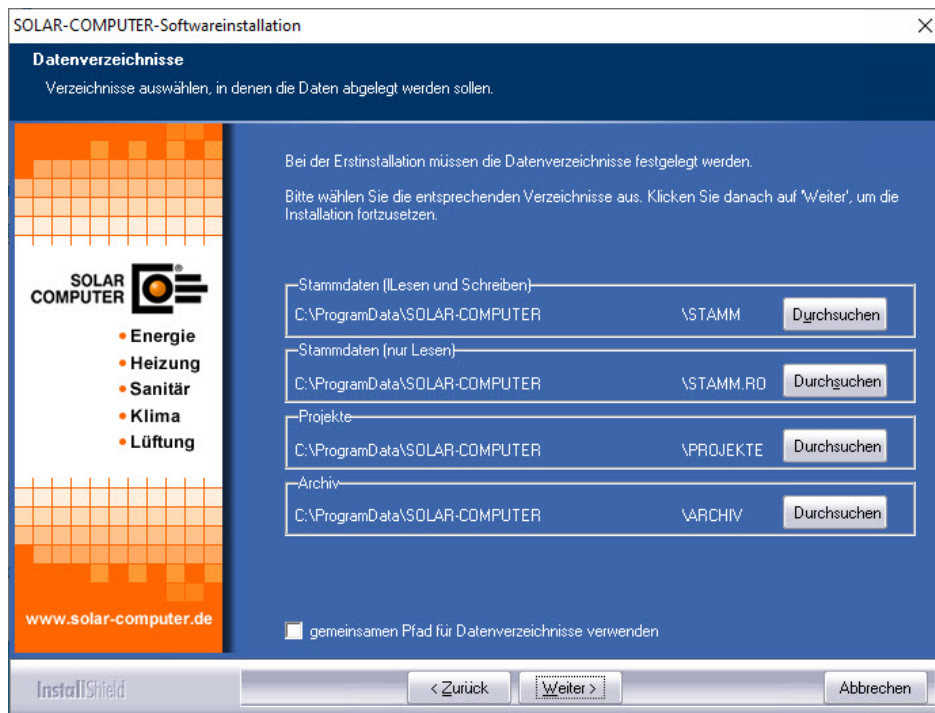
SOLAR-COMPUTER-Softwareinstallation

Datenverzeichnisse

Verzeichnisse auswählen, in denen die Daten abgelegt werden sollen.

SOLAR COMPUTER

• Energie
• Heizung
• Sanitär
• Klima
• Lüftung

www.solar-computer.de

Bei der Erstinstallation müssen die Datenverzeichnisse festgelegt werden.

Bitte wählen Sie die entsprechenden Verzeichnisse aus. Klicken Sie danach auf 'Weiter', um die Installation fortzusetzen.

Stammdaten (lLesen und Schreiben)
C:\ProgramData\SOLAR-COMPUTER \STAMM Durchsuchen

Stammdaten (nur Lesen)
C:\ProgramData\SOLAR-COMPUTER \STAMM.RO Durchsuchen

Projekte
C:\ProgramData\SOLAR-COMPUTER \PROJEKTE Durchsuchen

Archiv
C:\ProgramData\SOLAR-COMPUTER \ARCHIV Durchsuchen

gemeinsamen Pfad für Datenverzeichnisse verwenden

InstallShield

< Zurück Weiter > Abbrechen